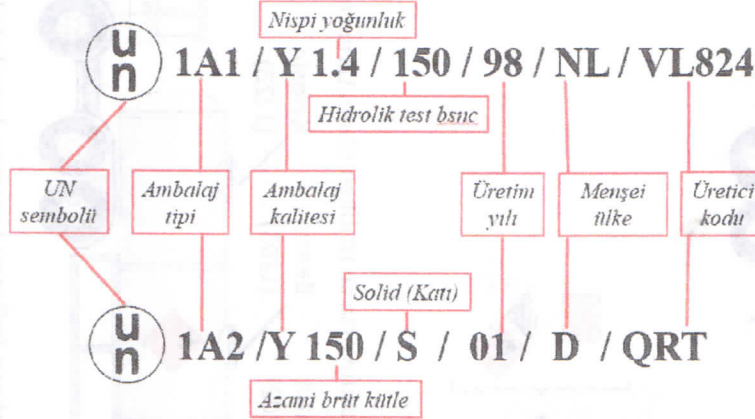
Nispi yoğunluk

u n 1A1 / Y 1.4 / 150 / 98 / NL / VL824

Hidrolik test bsnc

UN sembolü

Ambalaj tipi

Ambalaj kalitesi

Üretim yılı

Menşei ülke

Üretici kodu

Solid (Katı)

u n 1A2 /Y 150 / S / 01 / D / QRT

Azami brüt kütle